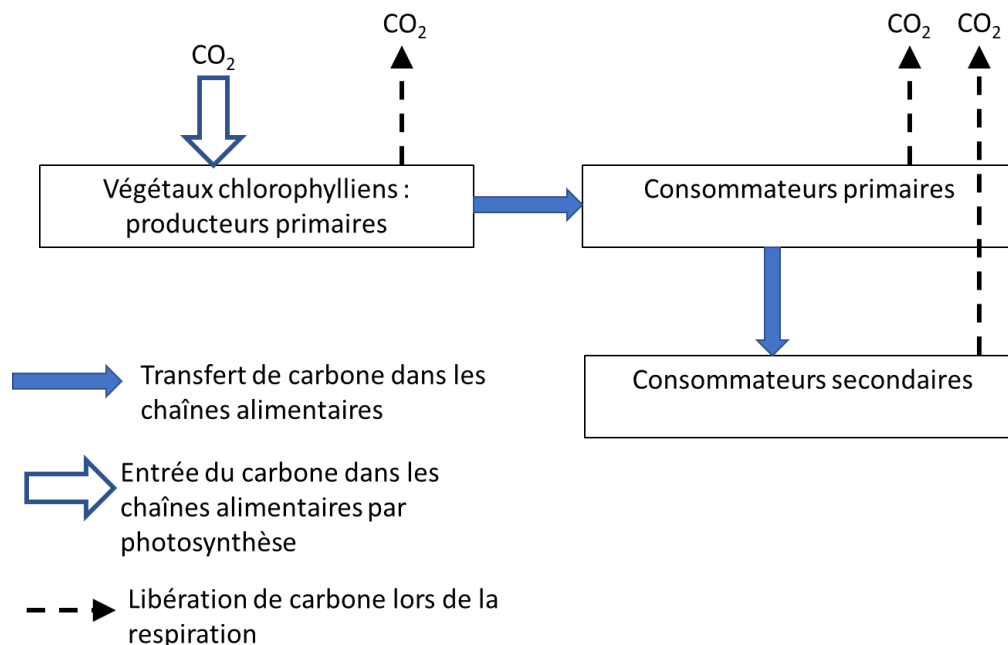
$CO_2$

$CO_2$

$CO_2$ $CO_2$

Végétaux chlorophylliens : producteurs primaires

Consommateurs primaires

Consommateurs secondaires

Transfert de carbone dans les chaînes alimentaires

Entrée du carbone dans les chaînes alimentaires par photosynthèse

Libération de carbone lors de la respiration